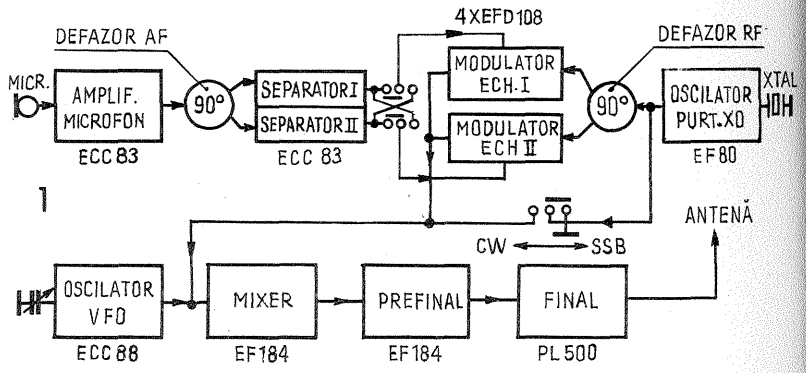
DEFAZOR AF

4 XEFD 108

DEFAZOR RF

MICR.

AMPLIF. MICROFON

ECC 83

90°

SEPARATOR I

SEPARATOR II

ECC 83

MODULATOR ECH. I

MODULATOR ECH II

90°

OSCILATOR PURT.-XO

EF 80

XTAL

1

ANTENĂ

CW

SSB

OSCILATOR VFO

ECC 88

MIXER

EF 184

PREFINAL

EF 184

FINAL

PL 500